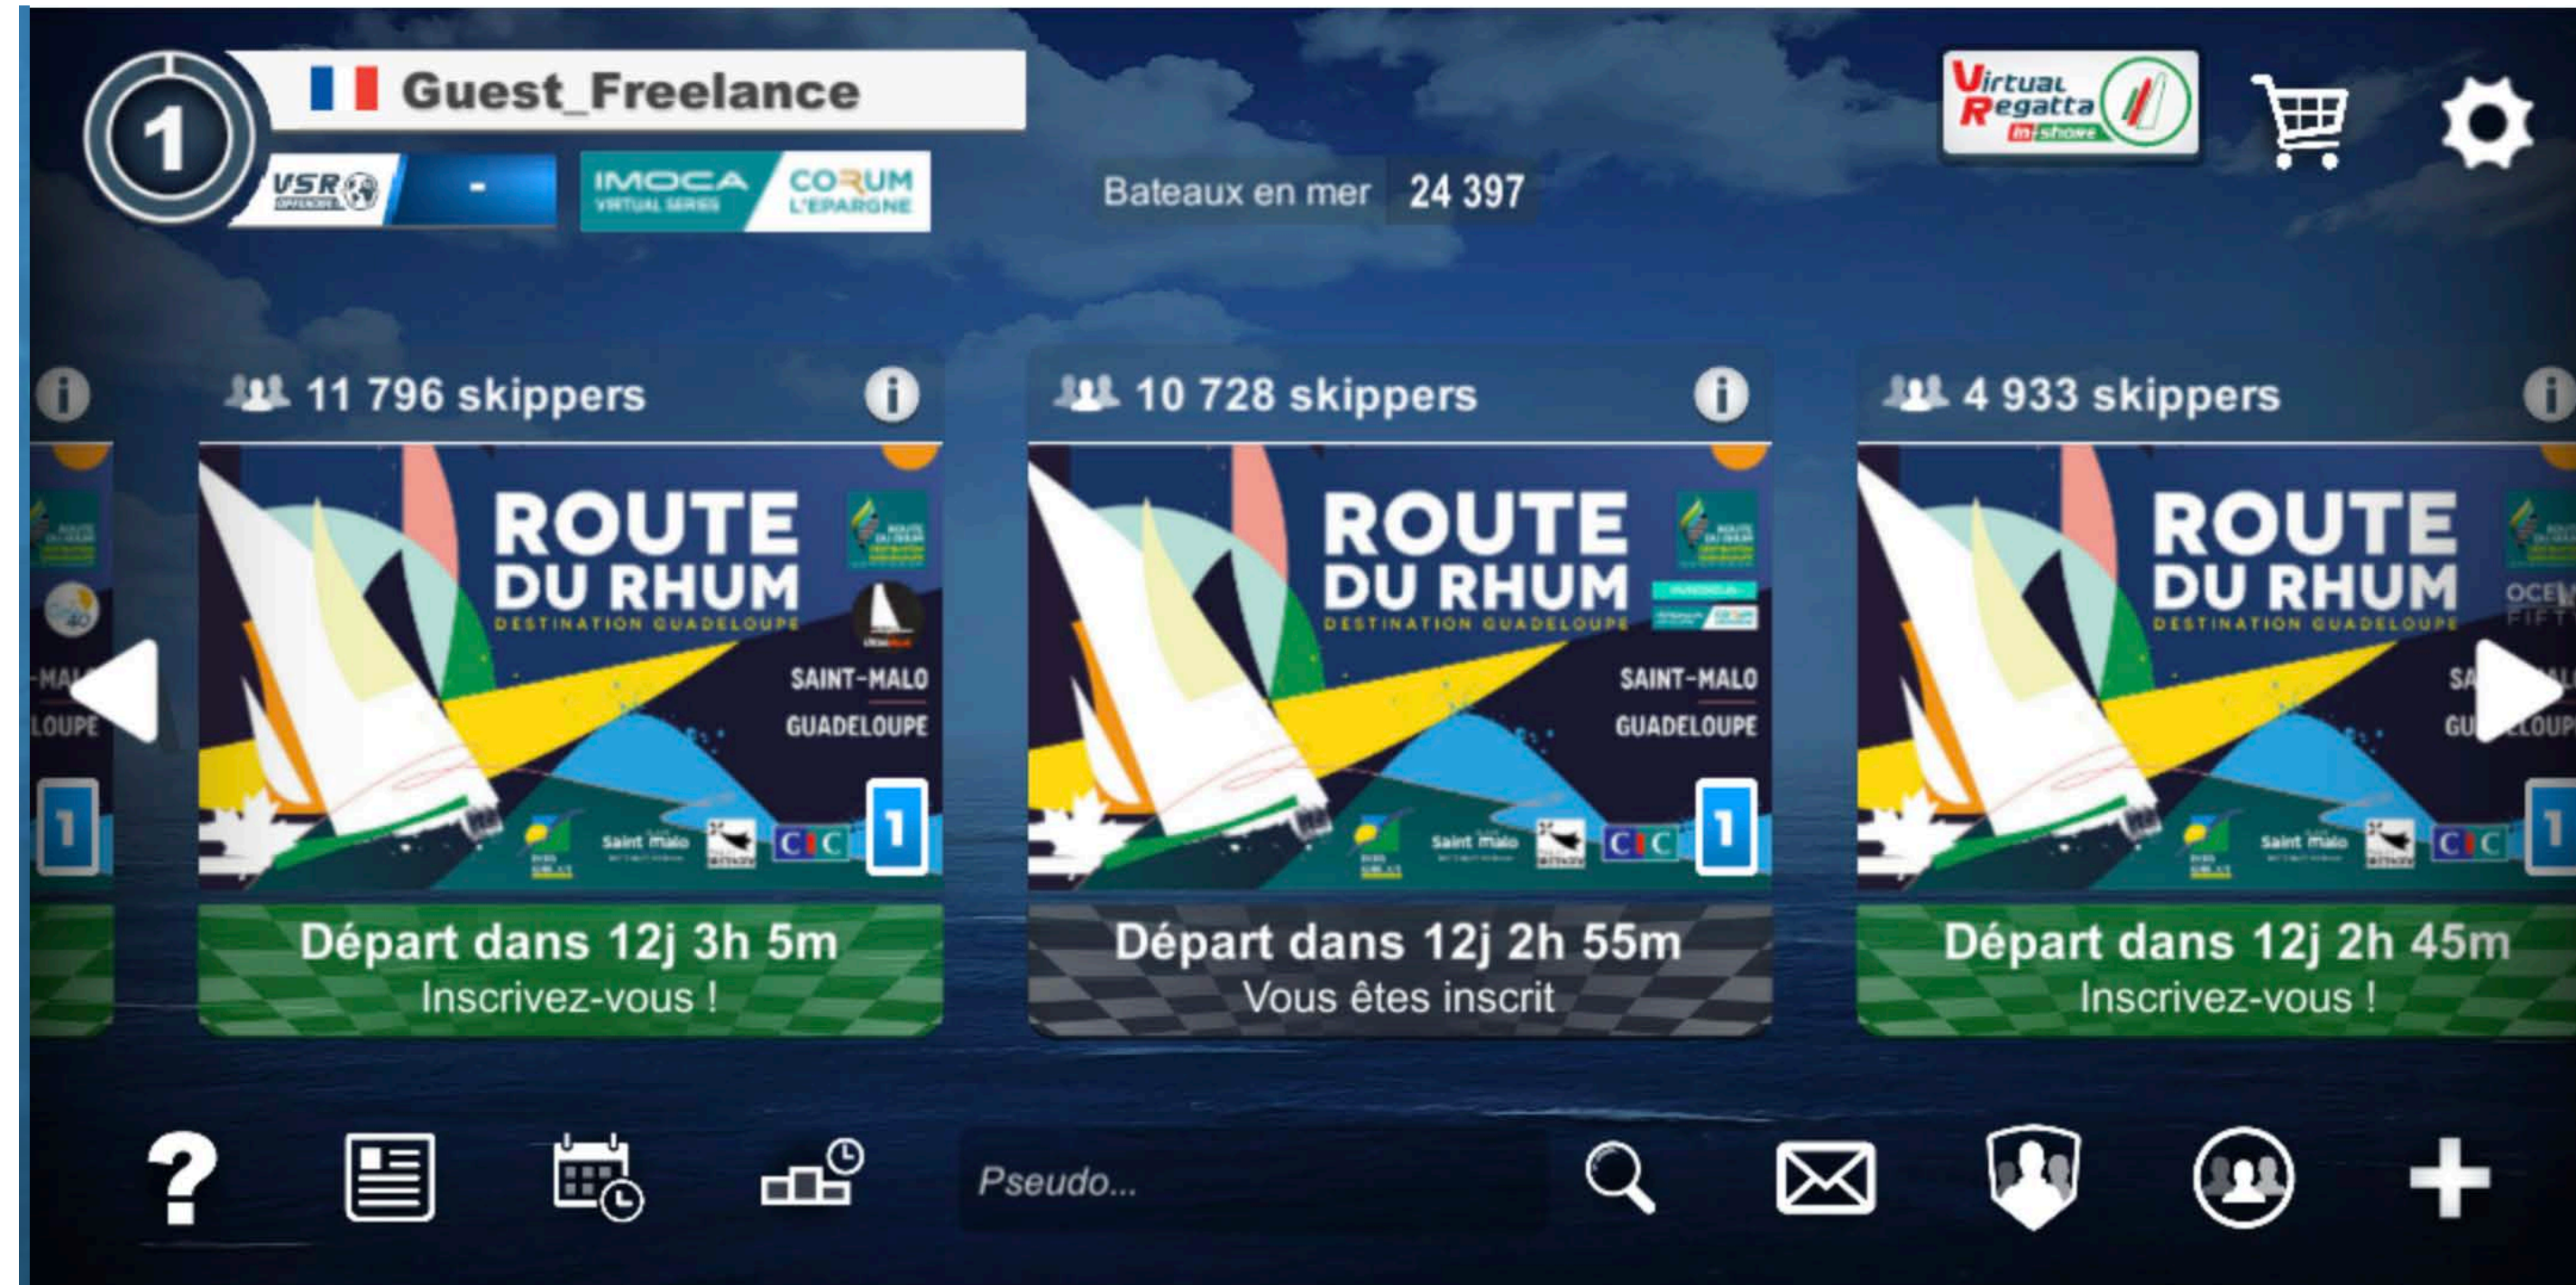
1 Guest_Freelance

VSR -

IMOCA VIRTUAL SERIES CORUM L'EPARGNE

Bateaux en mer 24 397

Virtual Regatta in-shore

11 796 skippers

ROUTE DU RHUM DESTINATION GUADELOUPE

SAINT-MALO GUADELOUPE

1

Départ dans 12j 3h 5m
Inscrivez-vous !

10 728 skippers

ROUTE DU RHUM DESTINATION GUADELOUPE

SAINT-MALO GUADELOUPE

1

Départ dans 12j 2h 55m
Vous êtes inscrit

4 933 skippers

ROUTE DU RHUM DESTINATION GUADELOUPE

1

Départ dans 12j 2h 45m
Inscrivez-vous !

?

Pseudo...